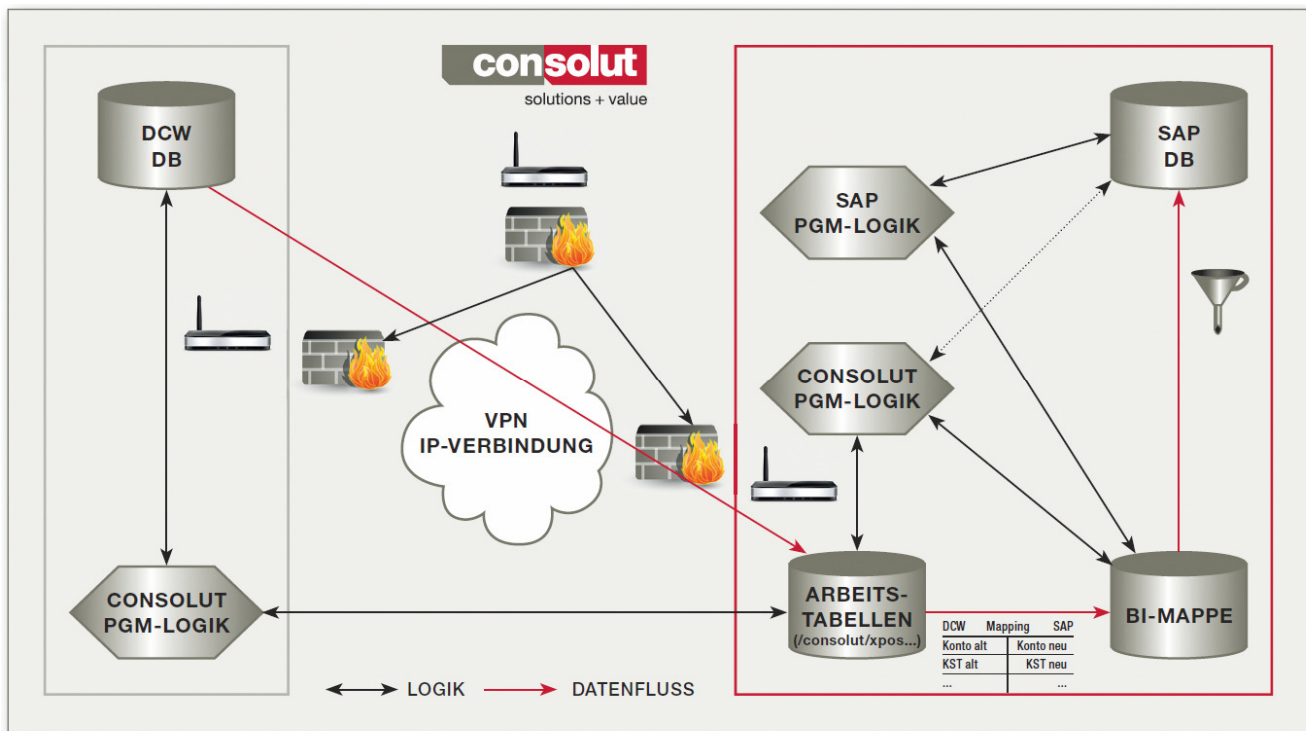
consolut
solutions + value

DCW DB

SAP DB

SAP PGM-LOGIK

CONSOLUT PGM-LOGIK

VPN IP-VERBINDUNG

CONSOLUT PGM-LOGIK

ARBEITS-TABELLEN (/consolut/xpos...)

BI-MAPPE

| DCW | Mapping | SAP |
|---|---|---|
| Konto alt | | Konto neu |
| KST alt | | KST neu |
| ... | | ... |

LOGIK DATENFLUSS